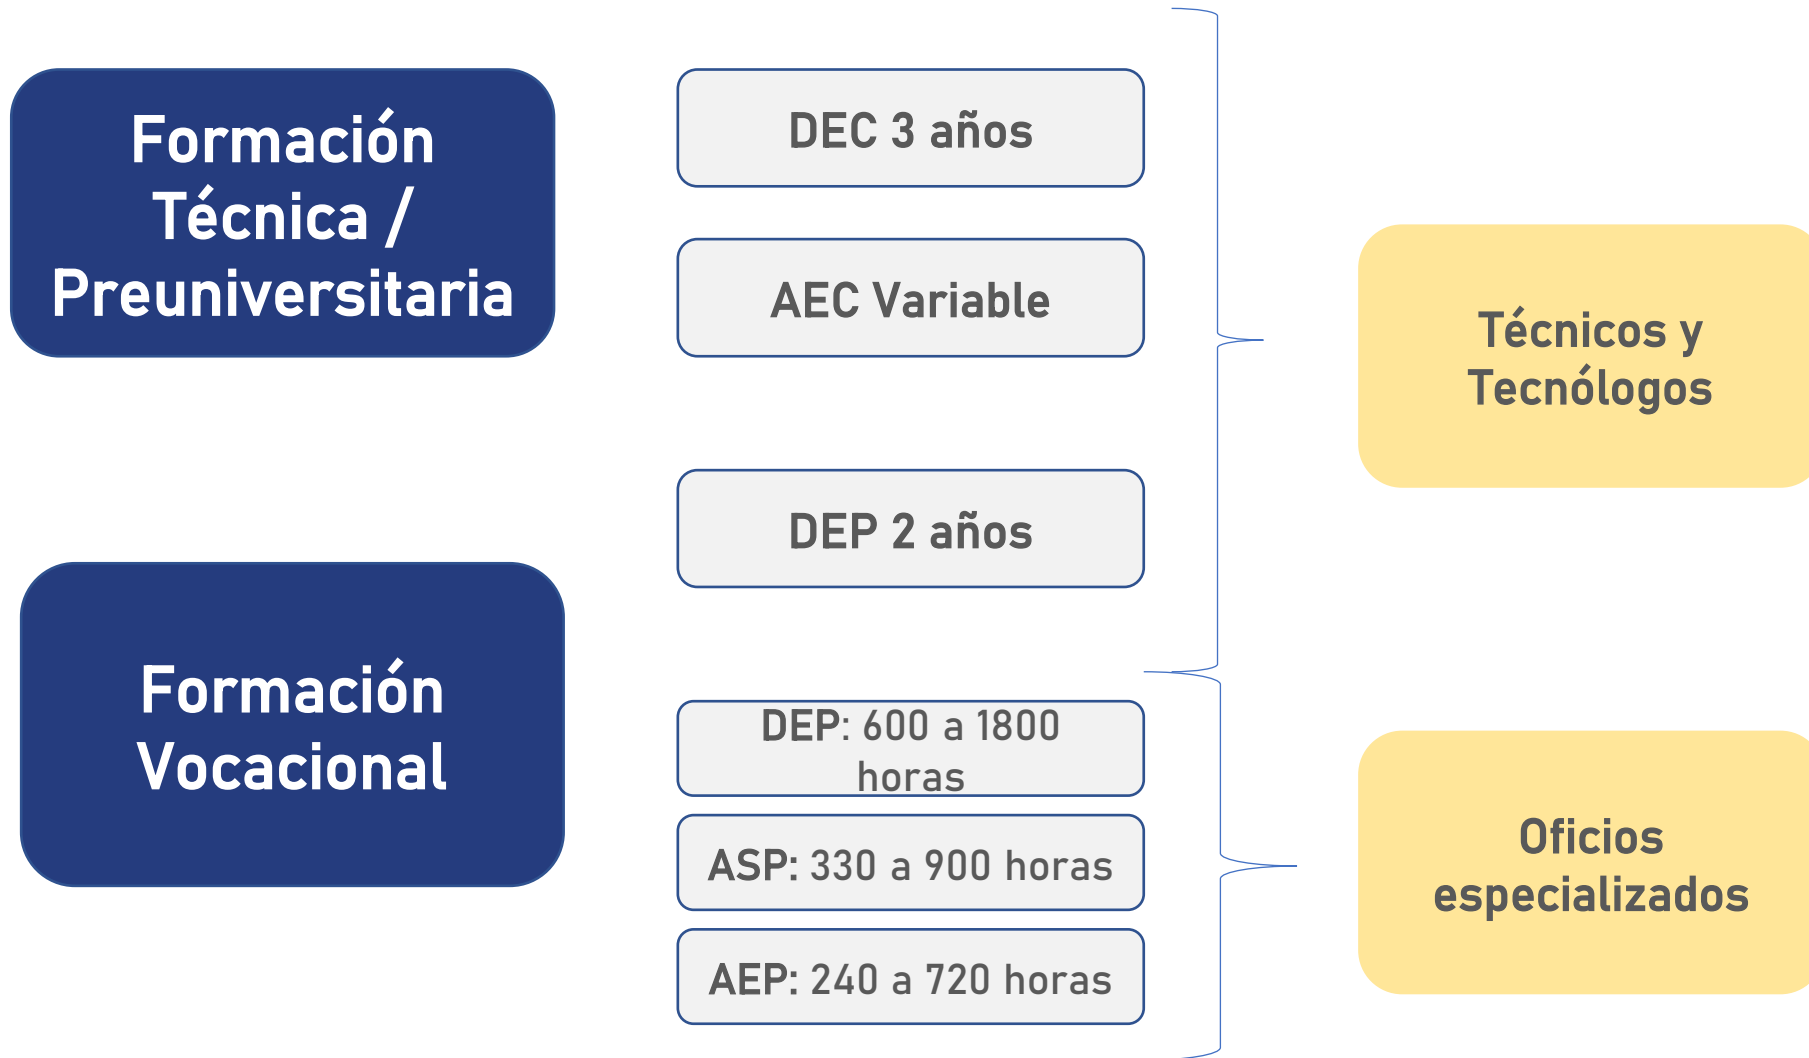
Formación Técnica / Preuniversitaria

DEC 3 años

AEC Variable

DEP 2 años

Técnicos y Tecnólogos

Formación Vocacional

DEP: 600 a 1800 horas

ASP: 330 a 900 horas

AEP: 240 a 720 horas

Oficios especializados